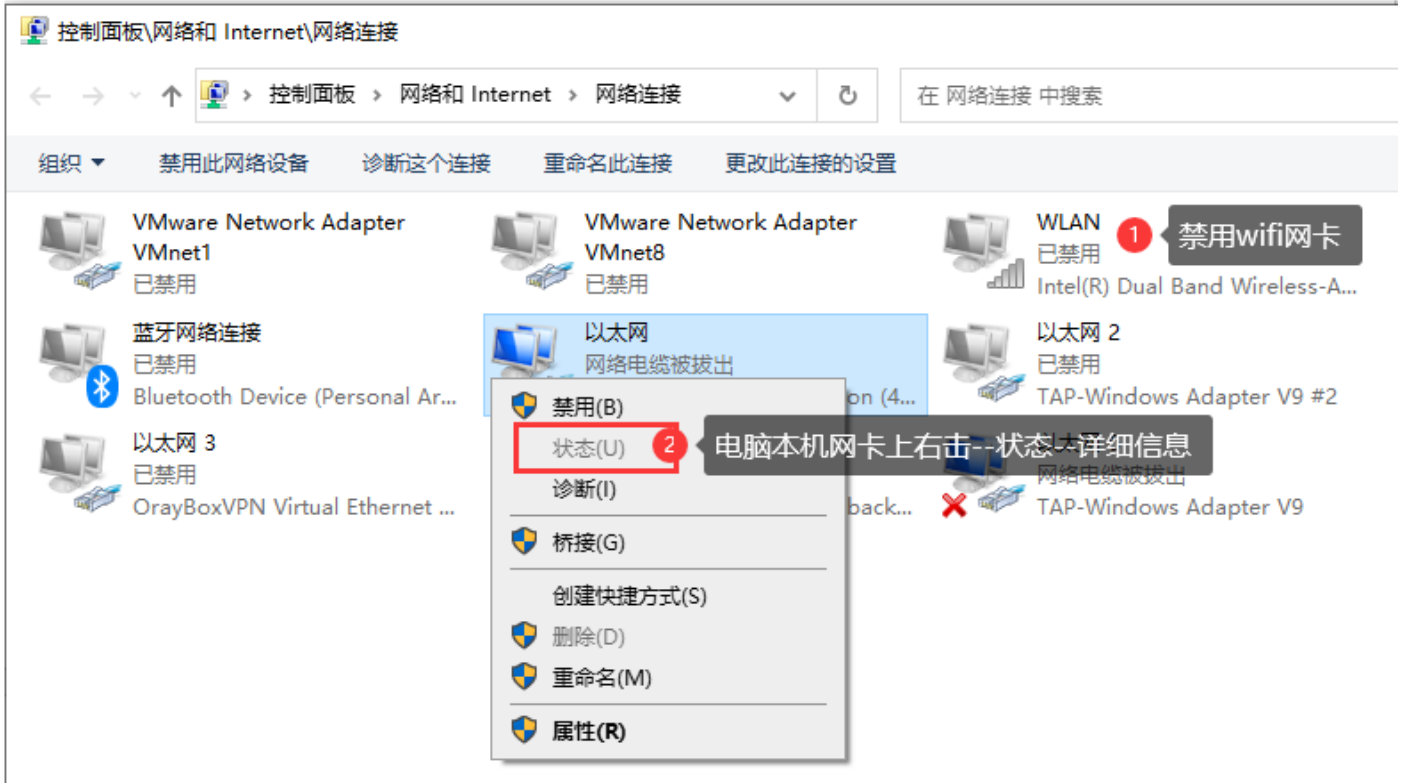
控制面板\网络和 Internet\网络连接

控制面板 › 网络和 Internet › 网络连接

在 网络连接 中搜索

组织 ▾ 禁用此网络设备 诊断这个连接 重命名此连接 更改此连接的设置

VMware Network Adapter VMnet1
已禁用

VMware Network Adapter VMnet8
已禁用

WLAN
已禁用
Intel(R) Dual Band Wireless-A...

1 禁用wifi网卡

蓝牙网络连接
已禁用
Bluetooth Device (Personal Ar...

以太网
网络电缆被拔出
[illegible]on (4...

以太网 2
已禁用
TAP-Windows Adapter V9 #2

以太网 3
已禁用
OrayBoxVPN Virtual Ethernet ...

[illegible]back...

网络电缆被拔出
TAP-Windows Adapter V9

禁用(B)
状态(U)
诊断(I)
桥接(G)
创建快捷方式(S)
删除(D)
重命名(M)
属性(R)

2 电脑本机网卡上右击--状态--详细信息